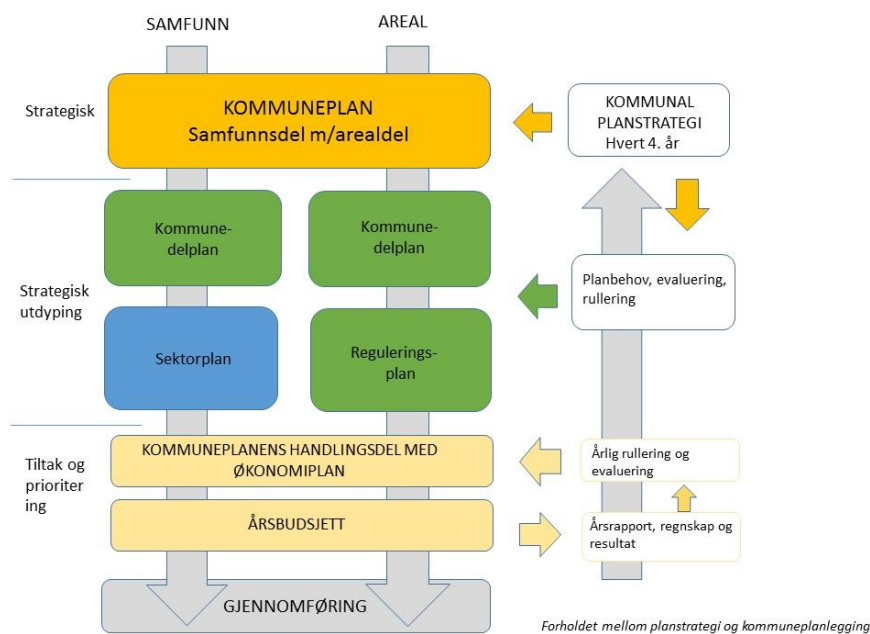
SAMFUNN

AREAL

Strategisk

KOMMUNEPLAN
Samfunnsdel m/arealdel

KOMMUNAL PLANSTRATEGI
Hvert 4. år

Kommunedelplan

Kommunedelplan

Strategisk utdyping

Planbehov, evaluering, rullering

Sektorplan

Reguleringsplan

Tiltak og prioritering

KOMMUNEPLANENS HANDLINGSDEL MED ØKONOMIPLAN

Årlig rullering og evaluering

ÅRSBUDSJETT

Årsrapport, regnskap og resultat

GJENNOMFØRING

Forholdet mellom planstrategi og kommuneplanlegging